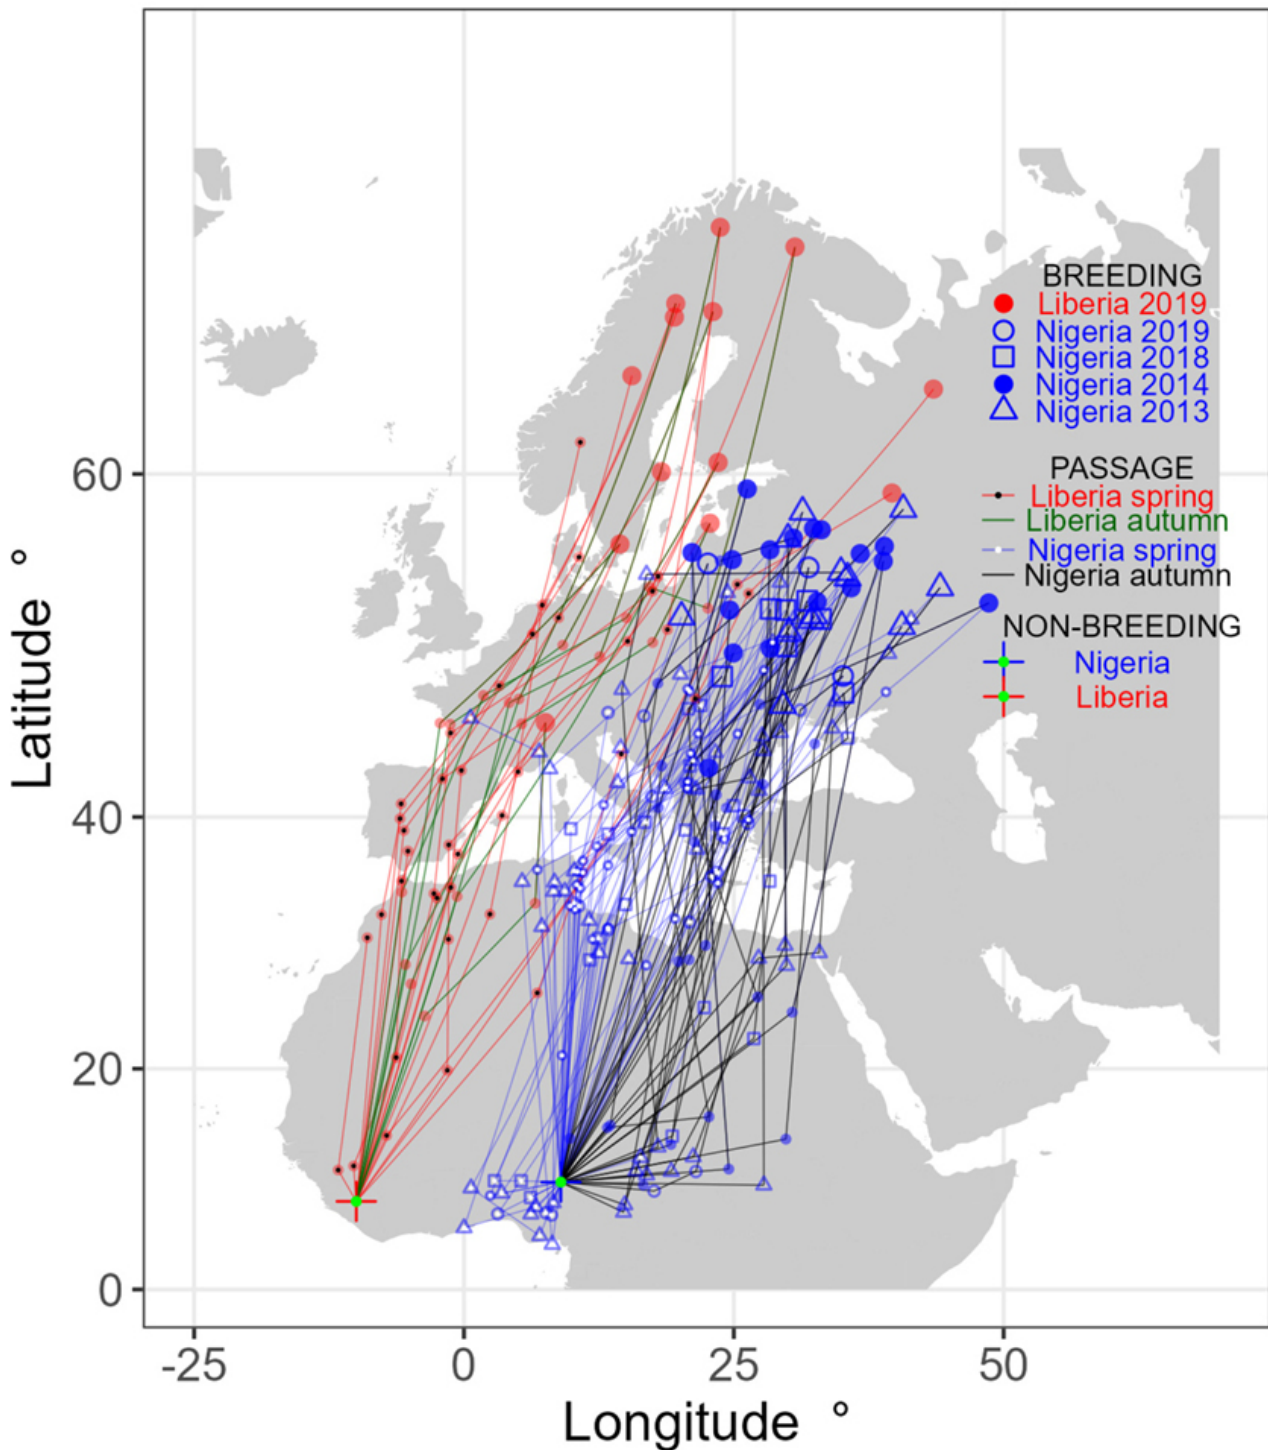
BREEDING
Liberia 2019
Nigeria 2019
Nigeria 2018
Nigeria 2014
Nigeria 2013

PASSAGE
Liberia spring
Liberia autumn
Nigeria spring
Nigeria autumn

NON-BREEDING
Nigeria
Liberia

Latitude °

60
40
20
0

-25
0
25
50

Longitude °